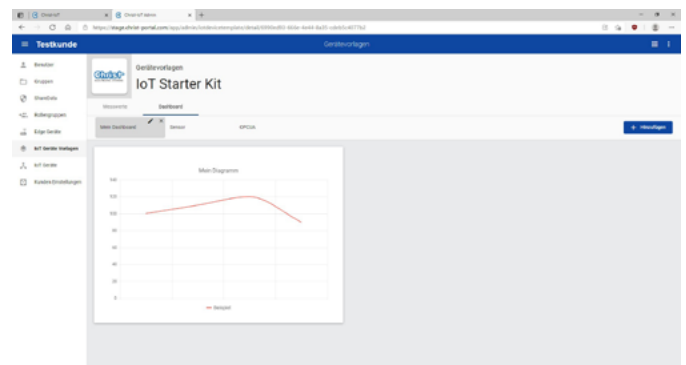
ChristIoT | ChristIoT-Admin

https://stage.christ-portal.com/app/admin/iotdevicetemplate/details/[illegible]

≡ Testkunde

Gerätevorlagen

Benutzer
Gruppen
Stammdaten
Rollengruppen
Edge Geräte
IoT Geräte Vorlagen
IoT Geräte
Kunden Einstellungen

Christ

Gerätevorlagen
IoT Starter Kit

Messwerte
Dashboard

Mein Dashboard
Sensor
OPCUA

+ Hinzufügen

Mein Diagramm

140
120
100
80
60
40
20
0

Beispiel